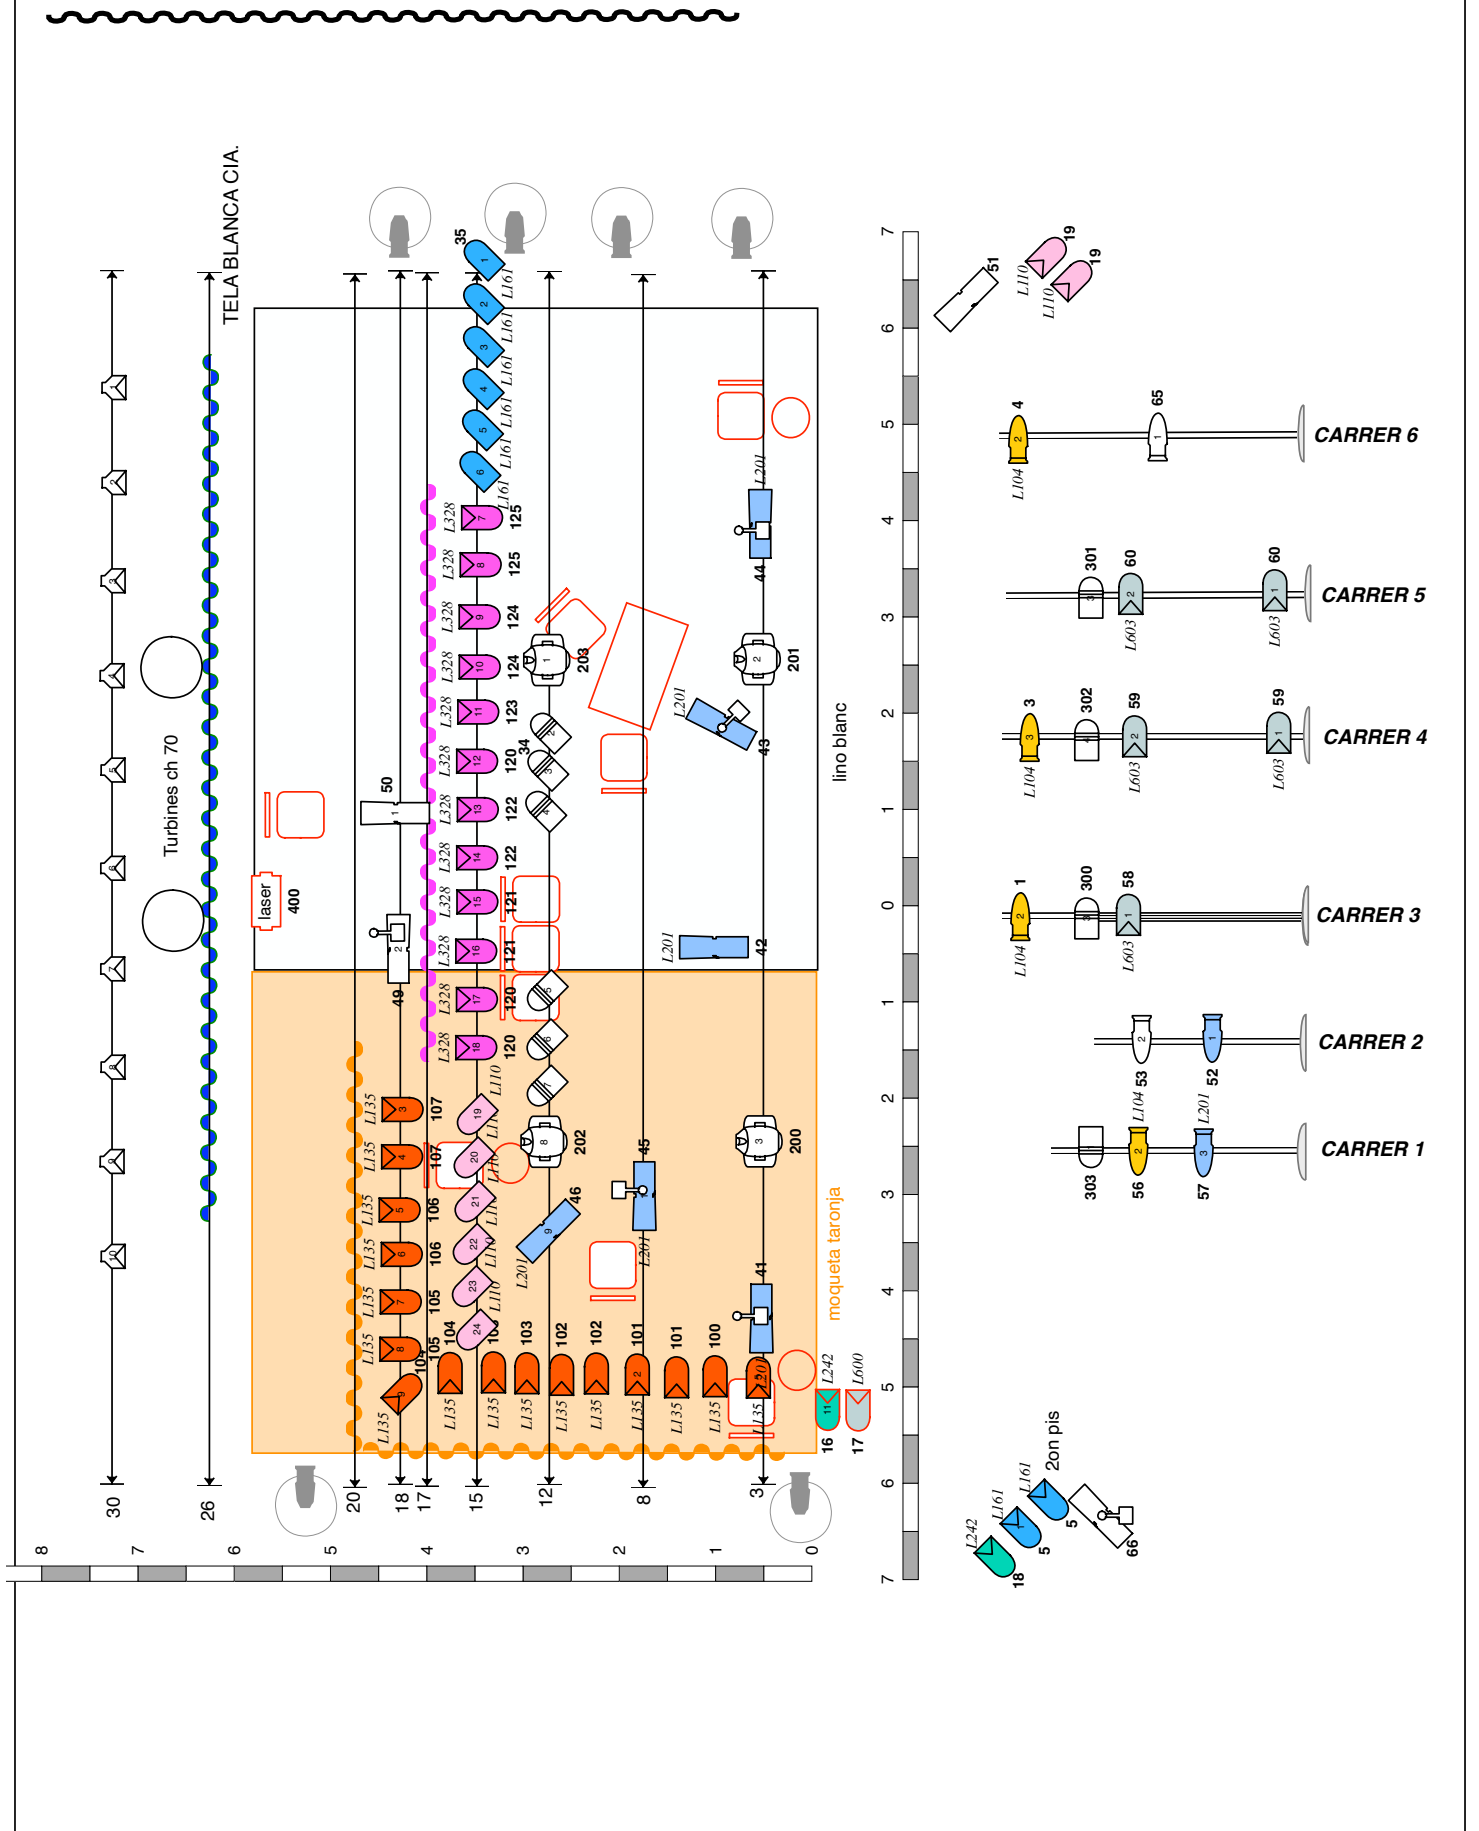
TELA BLANCA CIA.

Turbines ch 70

laser
400

lino blanc

moqueta taronja

CARRER 6
CARRER 5
CARRER 4
CARRER 3
CARRER 2
CARRER 1

2on pis

30
26
20
18
17
15
12
8
3

35
L161
L328
125
124
123
122
121
120
107
106
105
104
103
102
101
100
L135
L110
L201
L242
L600
16
17
50
49
34
203
202
201
200
46
45
44
43
42
41
51
19
4
65
L104
301
60
L603
3
302
59
1
300
58
53
52
56
57
303
18
5
66